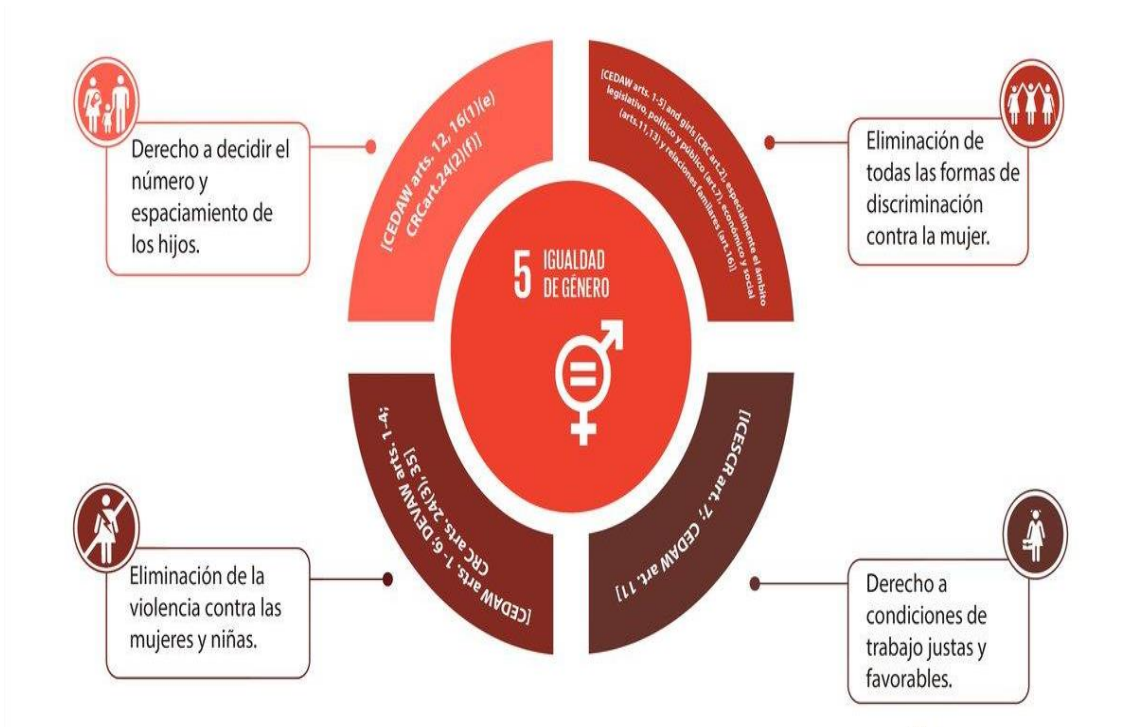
Derecho a decidir el número y espaciamiento de los hijos.

[CEDAW arts. 12, 16(1)(e) CRCart.24(2)(f)]

[CEDAW arts. 1-5] and girls [CRC art.2], especialmente el ámbito legislativo, político y público [art.7], económico y social [arts.11,13] y relaciones familiares [art.16]]

Eliminación de todas las formas de discriminación contra la mujer.

5 IGUALDAD DE GÉNERO

[CEDAW arts. 1-6, DEVAW arts. 1-4; CRC arts. 24(3), 35]

[ICESCR art. 7, CEDAW art. 11]

Eliminación de la violencia contra las mujeres y niñas.

Derecho a condiciones de trabajo justas y favorables.